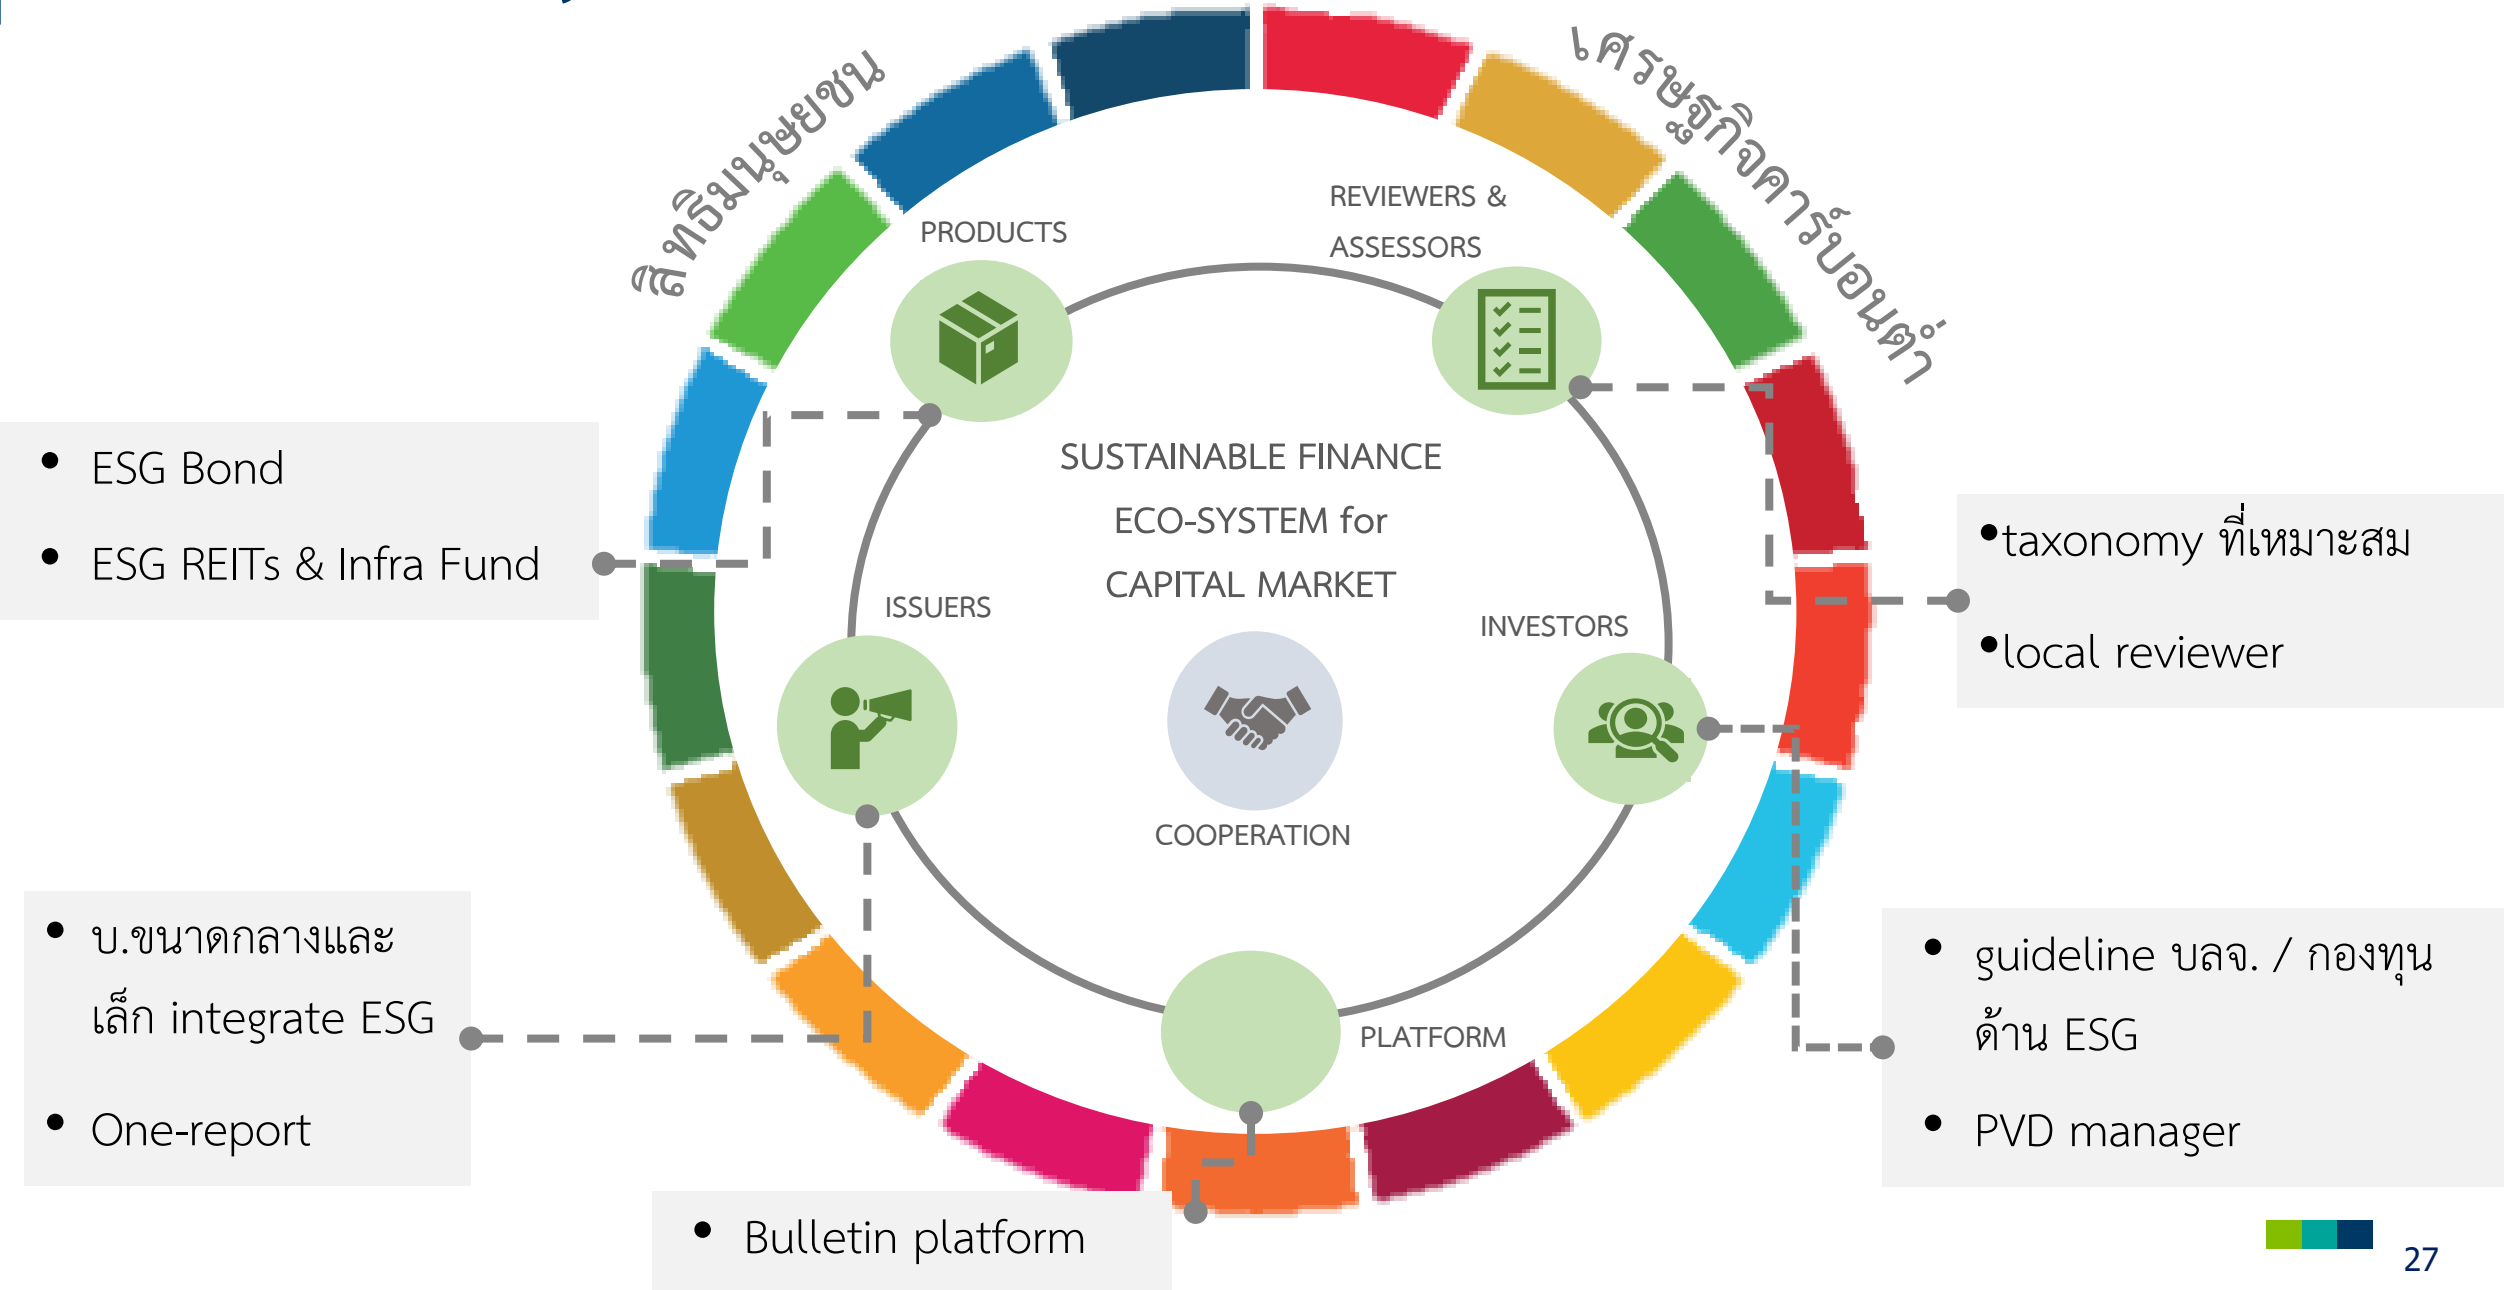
สิทธิมนุษยชน

เศรษฐกิจคาร์บอนต่ำ

PRODUCTS

REVIEWERS & ASSESSORS

SUSTAINABLE FINANCE ECO-SYSTEM for CAPITAL MARKET

ISSUERS

INVESTORS

COOPERATION

PLATFORM

• ESG Bond
• ESG REITs & Infra Fund

•taxonomy ที่เหมาะสม
•local reviewer

• บ.ขนาดกลางและเล็ก integrate ESG
• One-report

• guideline บลจ. / กองทุนด้าน ESG
• PVD manager

• Bulletin platform

27